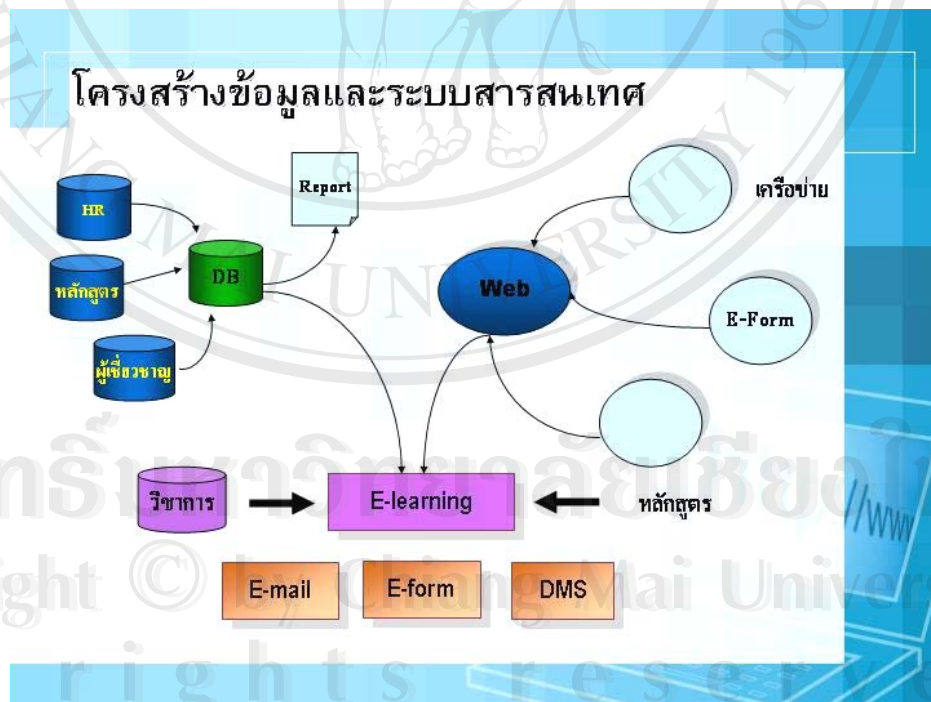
โครงสร้างข้อมูลและระบบสารสนเทศ

HR

หลักสูตร

ผู้เชี่ยวชาญ

DB

Report

เครือข่าย

Web

E-Form

วิชาการ

E-learning

หลักสูตร

E-mail

E-form

DMS

มหาวิทยาลัยเชียงใหม่

Copyright © by Chiang Mai University

rights reserved